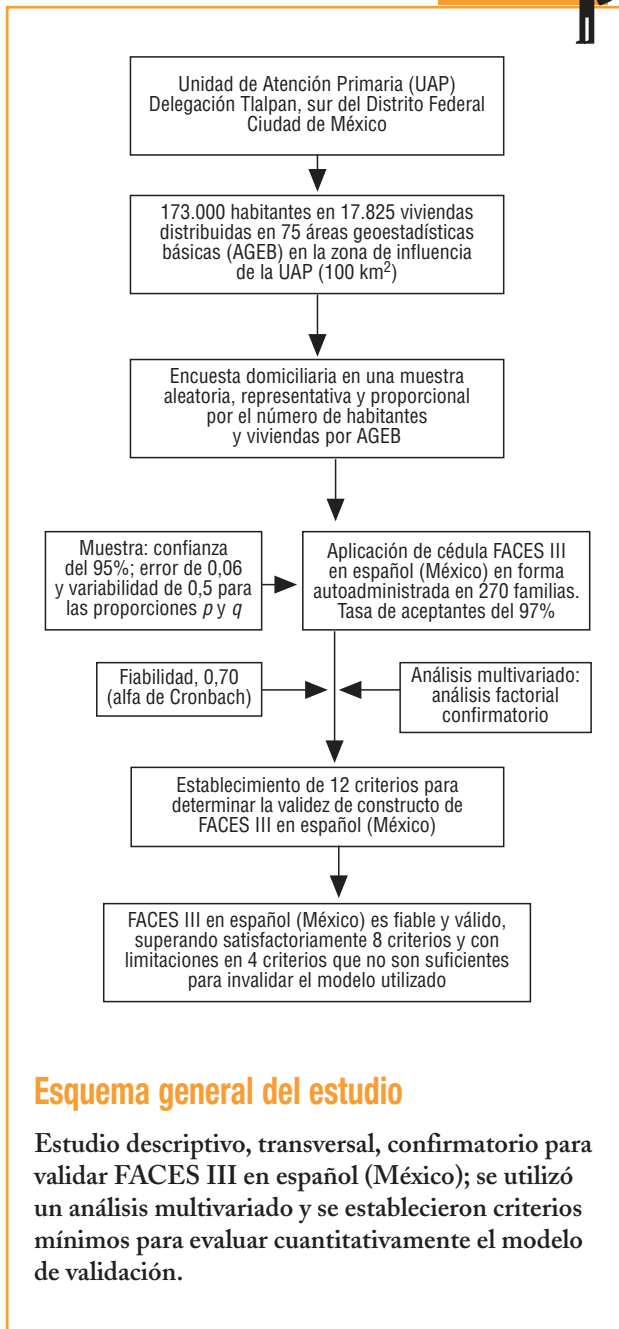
Unidad de Atención Primaria (UAP)
Delegación Tlalpan, sur del Distrito Federal
Ciudad de México

173.000 habitantes en 17.825 viviendas distribuidas en 75 áreas geoestadísticas básicas (AGEB) en la zona de influencia de la UAP (100 km$^2$)

Encuesta domiciliaria en una muestra aleatoria, representativa y proporcional por el número de habitantes y viviendas por AGEB

Muestra: confianza del 95%; error de 0,06 y variabilidad de 0,5 para las proporciones $p$ y $q$

Aplicación de cédula FACES III en español (México) en forma autoadministrada en 270 familias. Tasa de aceptantes del 97%

Fiabilidad, 0,70 (alfa de Cronbach)

Análisis multivariado: análisis factorial confirmatorio

Establecimiento de 12 criterios para determinar la validez de constructo de FACES III en español (México)

FACES III en español (México) es fiable y válido, superando satisfactoriamente 8 criterios y con limitaciones en 4 criterios que no son suficientes para invalidar el modelo utilizado

Esquema general del estudio

Estudio descriptivo, transversal, confirmatorio para validar FACES III en español (México); se utilizó un análisis multivariado y se establecieron criterios mínimos para evaluar cuantitativamente el modelo de validación.